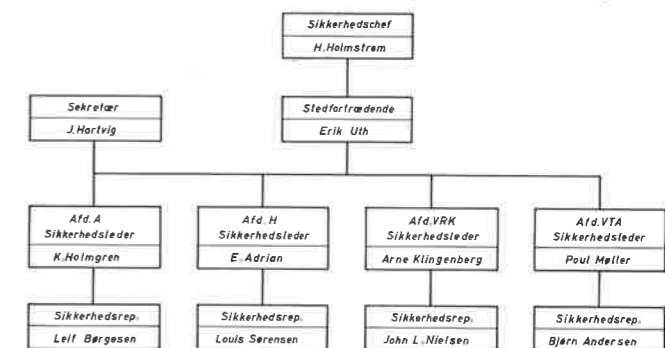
Sikkerhedschef
H. Holmstrøm

Sekretær
J. Hartvig

Stedfortrædende
Erik Uth

Afd. A
Sikkerhedsleder
K. Holmgren

Afd. H
Sikkerhedsleder
E. Adrian

Afd. VRK
Sikkerhedsleder
Arne Klingenberg

Afd. VTA
Sikkerhedsleder
Poul Møller

Sikkerhedsrep.
Leif Børgesen

Sikkerhedsrep.
Louis Sørensen

Sikkerhedsrep.
John L. Nielsen

Sikkerhedsrep.
Bjørn Andersen